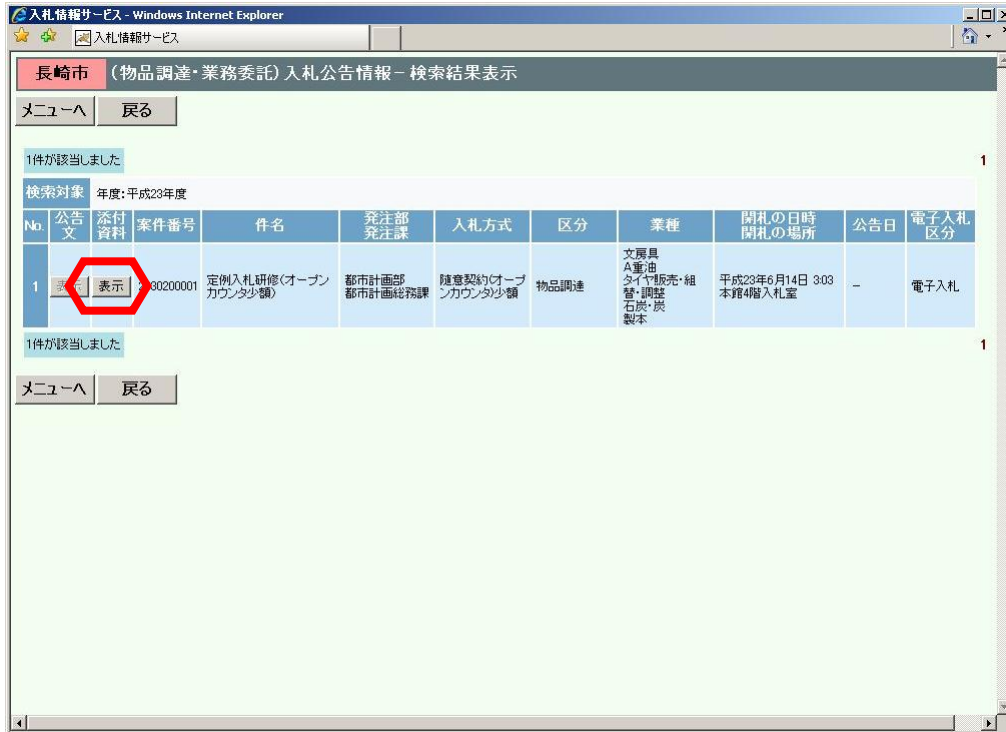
入札情報サービス - Windows Internet Explorer

入札情報サービス

長崎市 （物品調達・業務委託）入札公告情報－検索結果表示

メニューへ 戻る

1件が該当しました

1

検索対象 年度：平成23年度

| No. | 公告文 | 添付資料 | 案件番号 | 件名 | 発注部 発注課 | 入札方式 | 区分 | 業種 | 開札の日時 開札の場所 | 公告日 | 電子入札区分 |
|---|---|---|---|---|---|---|---|---|---|---|---|
| 1 | 表示 | 表示 | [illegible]30200001 | 定例入札研修（オープンカウンタ少額） | 都市計画部 都市計画総務課 | 随意契約（オープンカウンタ少額 | 物品調達 | 文房具 A重油 タイヤ販売・組替・調整 石炭・炭 製本 | 平成23年6月14日 3:03 本館4階入札室 | － | 電子入札 |

1件が該当しました

1

メニューへ 戻る